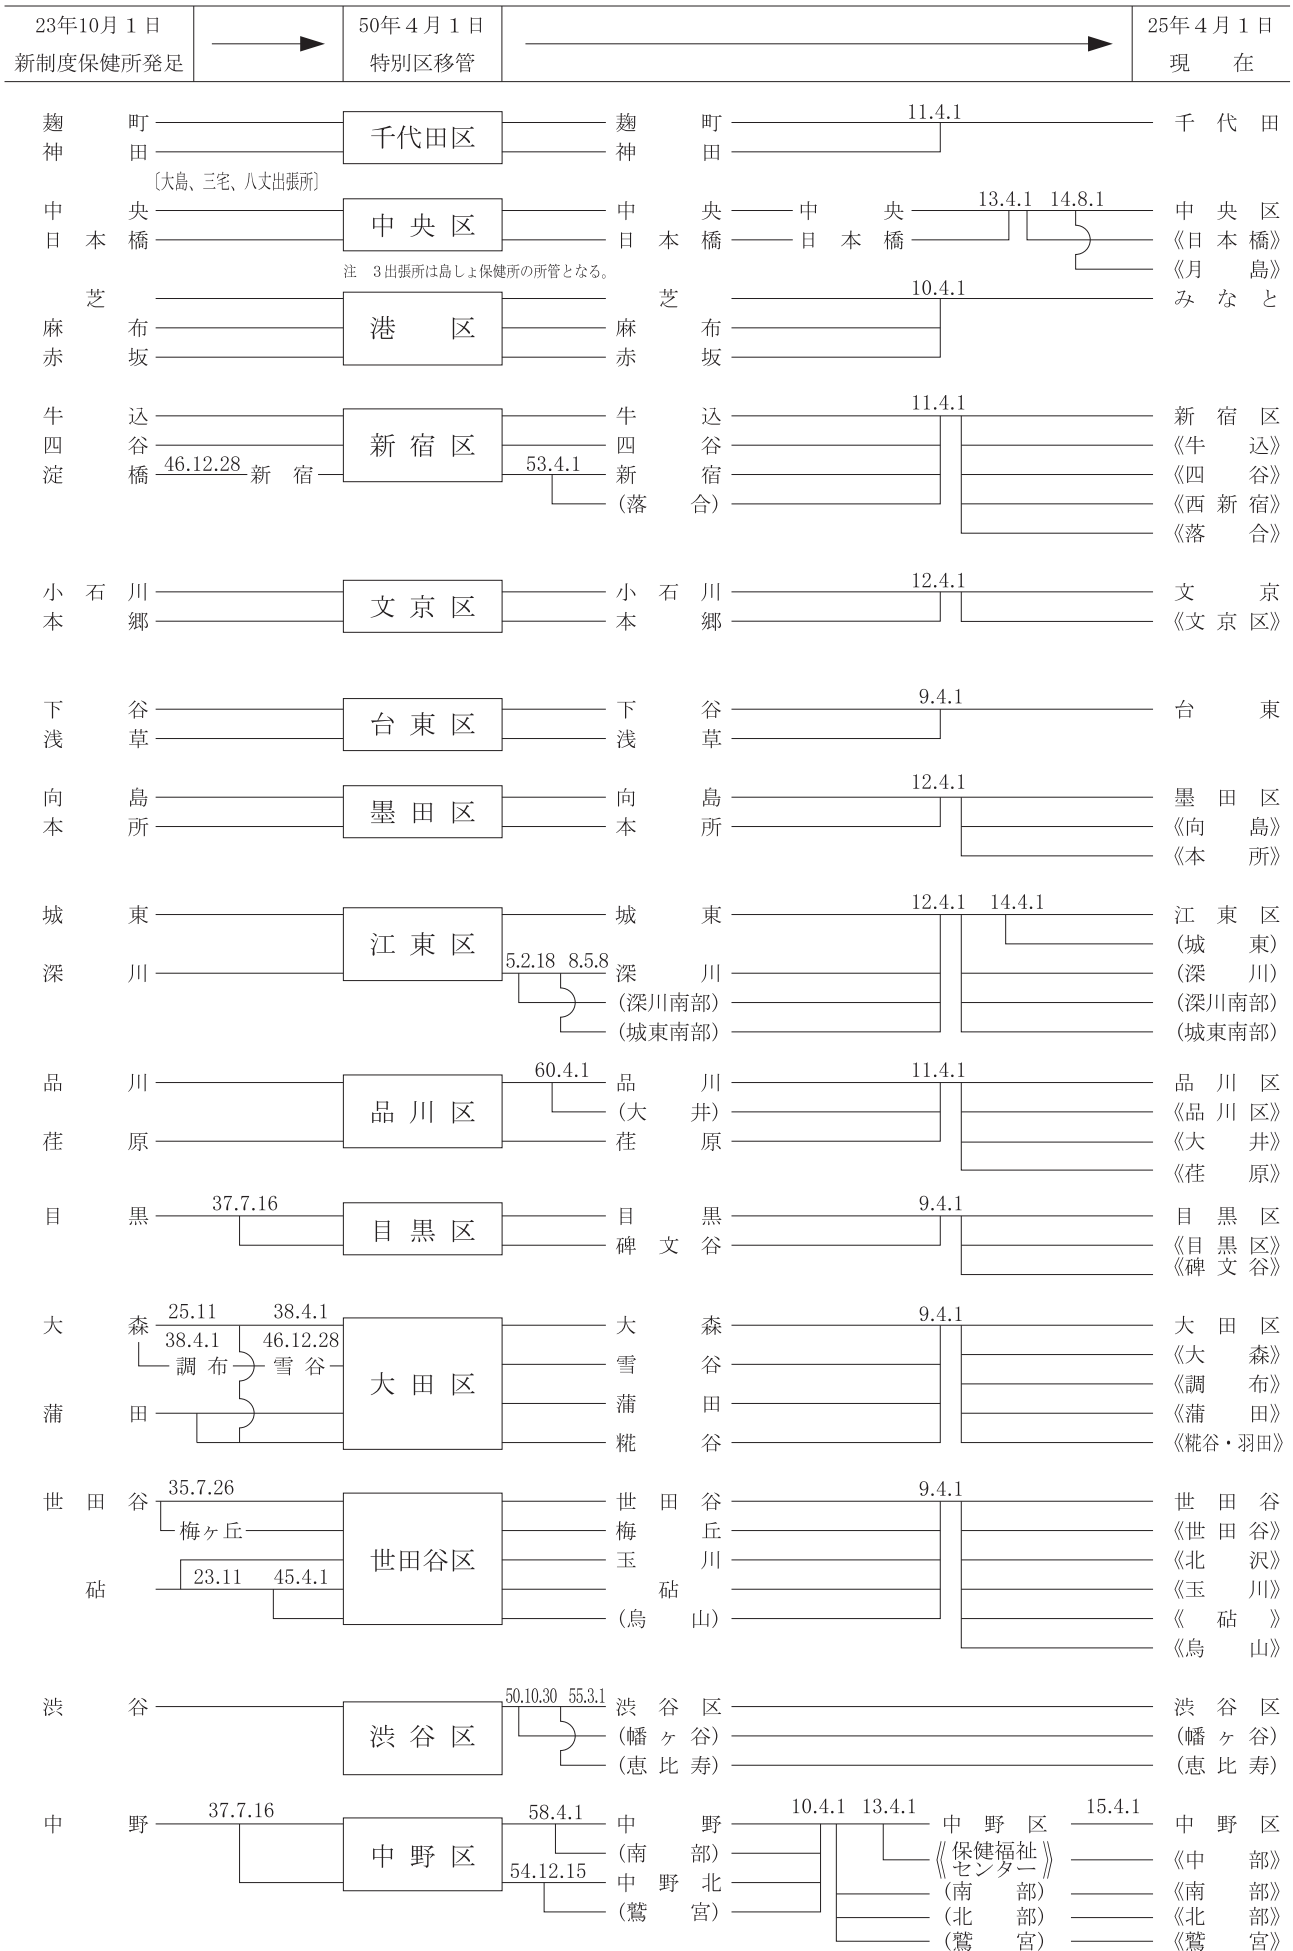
23年10月1日 新制度保健所発足 → 50年4月1日 特別区移管 → 25年4月1日 現在

麹町 神田 千代田区 麹町 神田 11.4.1 千代田

〔大島、三宅、八丈出張所〕
中央 日本橋 中央区 中央 日本橋 中央 日本橋 13.4.1 14.8.1 中央区 《日本橋》 《月島》
注 3出張所は島しょ保健所の所管となる。

芝 麻布 赤坂 港区 芝 麻布 赤坂 10.4.1 みなと

牛込 四谷 淀橋 46.12.28 新宿 新宿区 牛込 四谷 53.4.1 新宿 (落合) 11.4.1 新宿区 《牛込》 《四谷》 《西新宿》 《落合》

小石川 本郷 文京区 小石川 本郷 12.4.1 文京 《文京区》

下谷 浅草 台東区 下谷 浅草 9.4.1 台東

向島 本所 墨田区 向島 本所 12.4.1 墨田区 《向島》 《本所》

城東 深川 江東区 5.2.18 8.5.8 城東 深川 (深川南部) (城東南部) 12.4.1 14.4.1 江東区 (城東) (深川) (深川南部) (城東南部)

品川 荏原 品川区 60.4.1 品川 (大井) 荏原 11.4.1 品川区 《品川区》 《大井》 《荏原》

目黒 37.7.16 目黒区 目黒 碑文谷 9.4.1 目黒区 《目黒区》 《碑文谷》

大森 25.11 38.4.1 38.4.1 46.12.28 調布 雪谷 蒲田 大田区 大森 雪谷 蒲田 糀谷 9.4.1 大田区 《大森》 《調布》 《蒲田》 《糀谷・羽田》

世田谷 35.7.26 梅ヶ丘 砧 23.11 45.4.1 世田谷区 世田谷 梅丘 玉川 砧 (烏山) 9.4.1 世田谷 《世田谷》 《北沢》 《玉川》 《砧》 《烏山》

渋谷 渋谷区 50.10.30 55.3.1 渋谷区 (幡ヶ谷) (恵比寿) 渋谷区 (幡ヶ谷) (恵比寿)

中野 37.7.16 中野区 58.4.1 中野 (南部) 54.12.15 中野北 (鷺宮) 10.4.1 13.4.1 中野区 《保健福祉センター》 (南部) (北部) (鷺宮) 15.4.1 中野区 《中部》 《南部》 《北部》 《鷺宮》